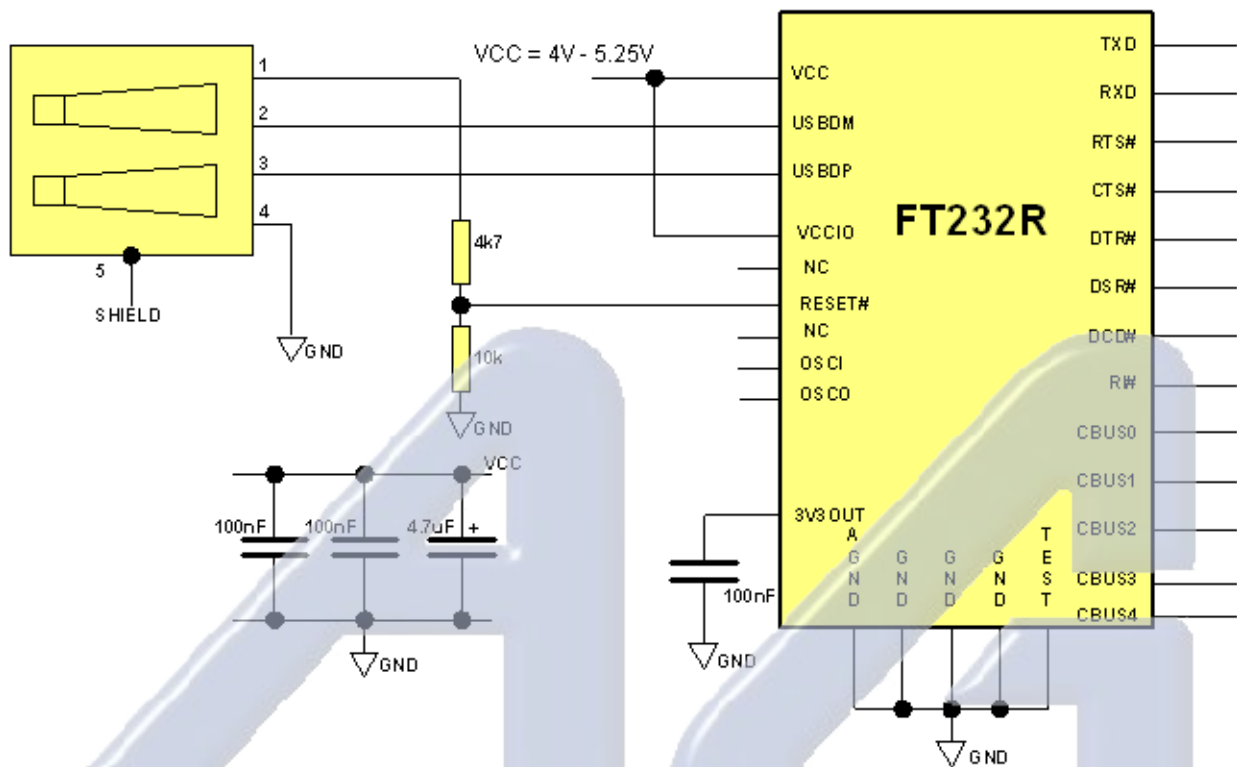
VCC = 4V - 5.25V

1
2
3
4
5
SHIELD
GND

4k7
10k
GND

VCC
100nF
100nF
4.7uF +
GND

100nF
GND

FT232R

VCC
USBDM
USBDP
VCCIO
NC
RESET#
NC
OSCI
OSCO
3V3 OUT

AGND
GND
GND
GND
TEST

TXD
RXD
RTS#
CTS#
DTR#
DSR#
DCD#
RI#
CBUS0
CBUS1
CBUS2
CBUS3
CBUS4

GND